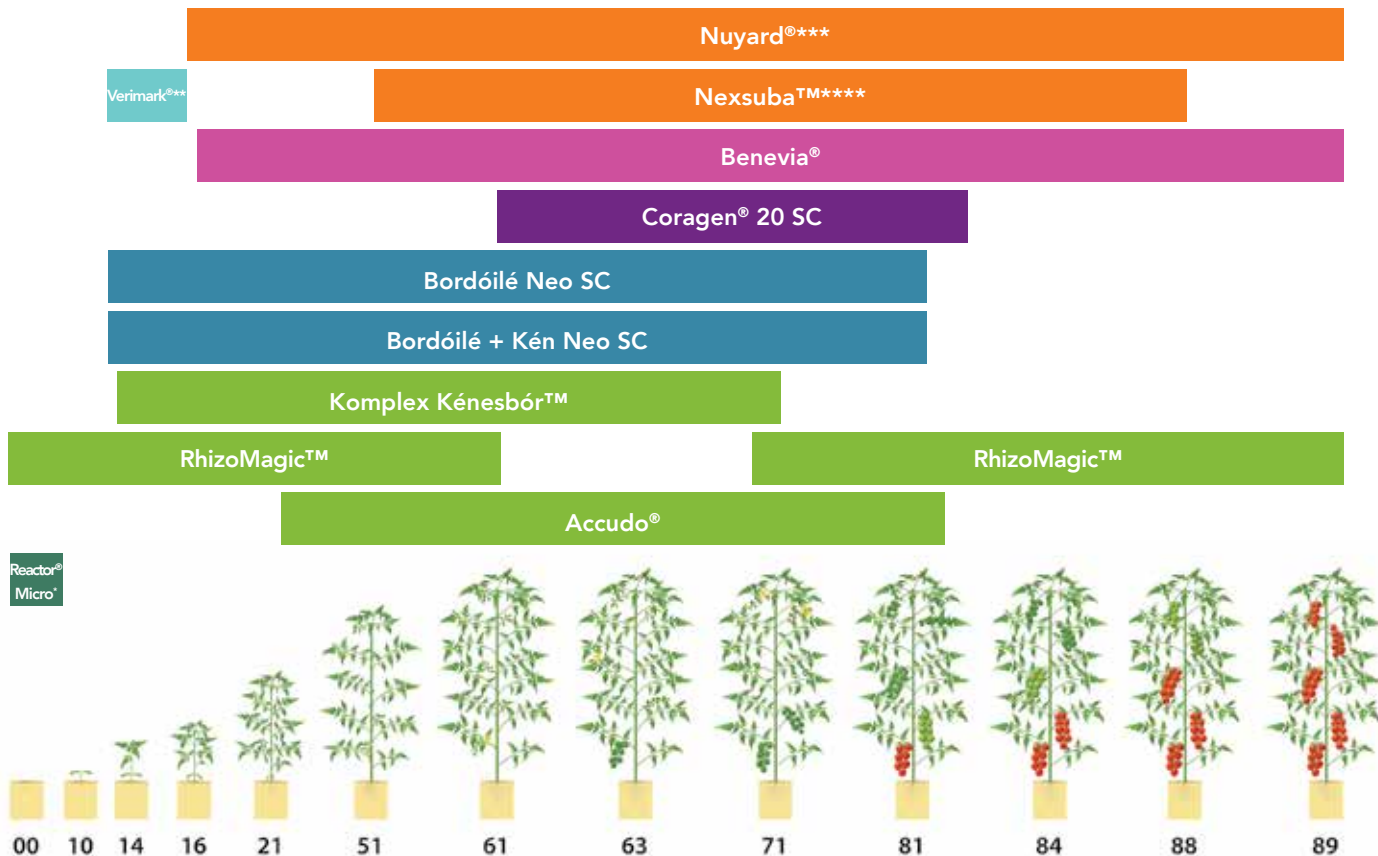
Nuyard®***

Verimark®**

Nexsuba™****

Benevia®

Coragen® 20 SC

Bordóilé Neo SC

Bordóilé + Kén Neo SC

Komplex Kénesbór™

RhizoMagic™

RhizoMagic™

Accudo®

Reactor® Micro*

00 10 14 16 21 51 61 63 71 81 84 88 89